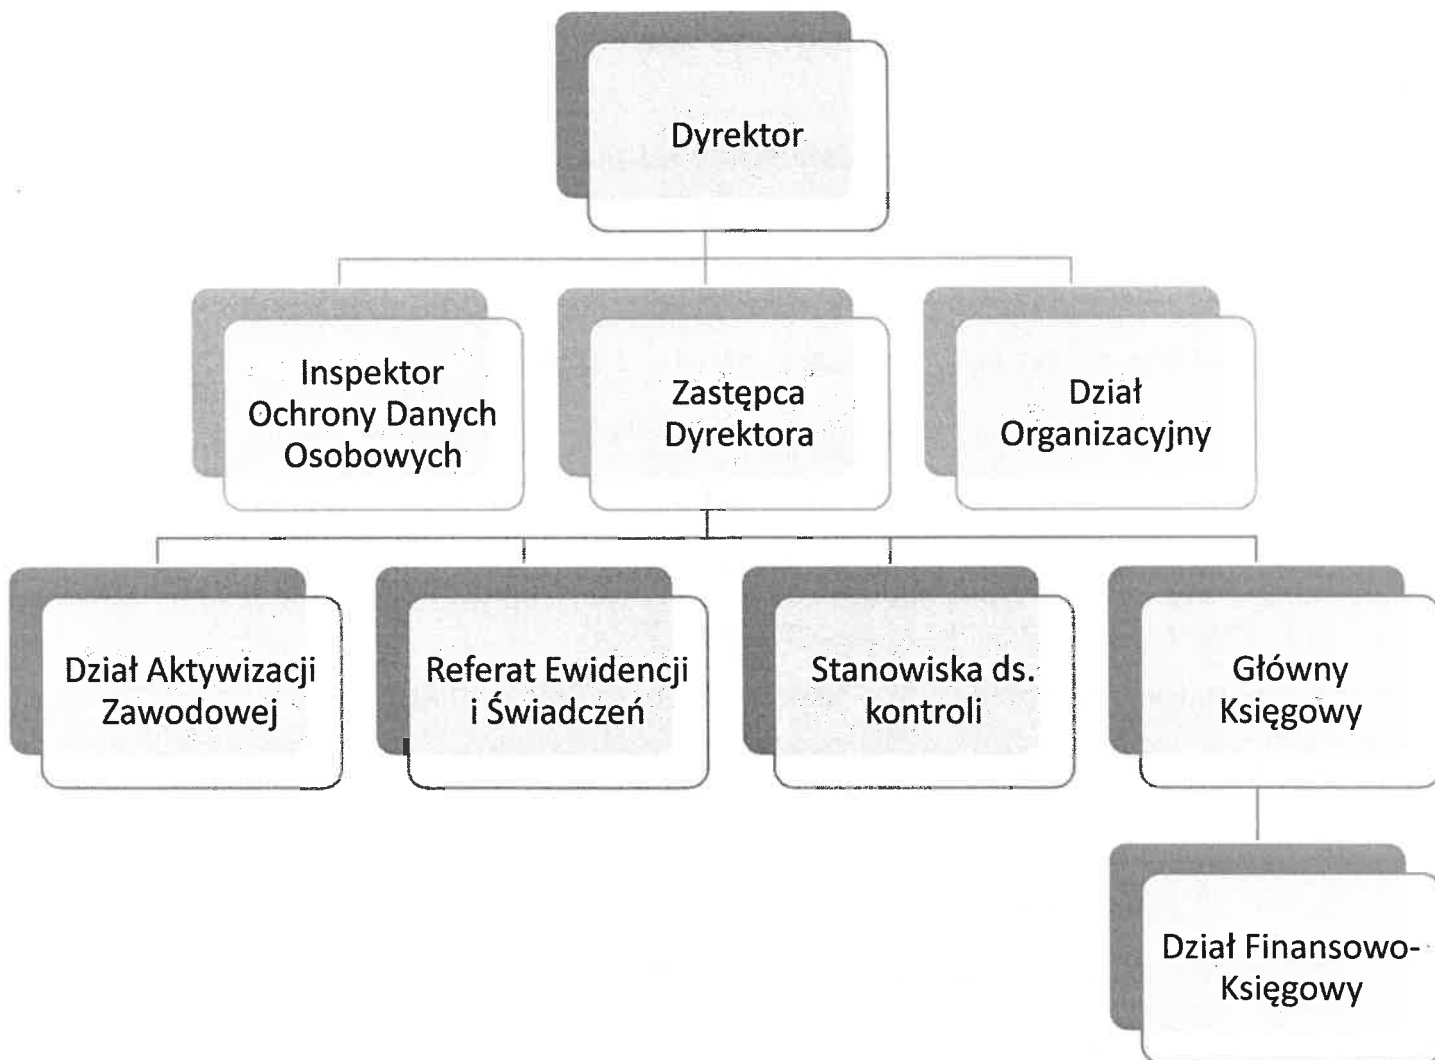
Dyrektor

Inspektor Ochrony Danych Osobowych

Zastępca Dyrektora

Dział Organizacyjny

Dział Aktywizacji Zawodowej

Referat Ewidencji i Świadczeń

Stanowiska ds. kontroli

Główny Księgowy

Dział Finansowo-Księgowy